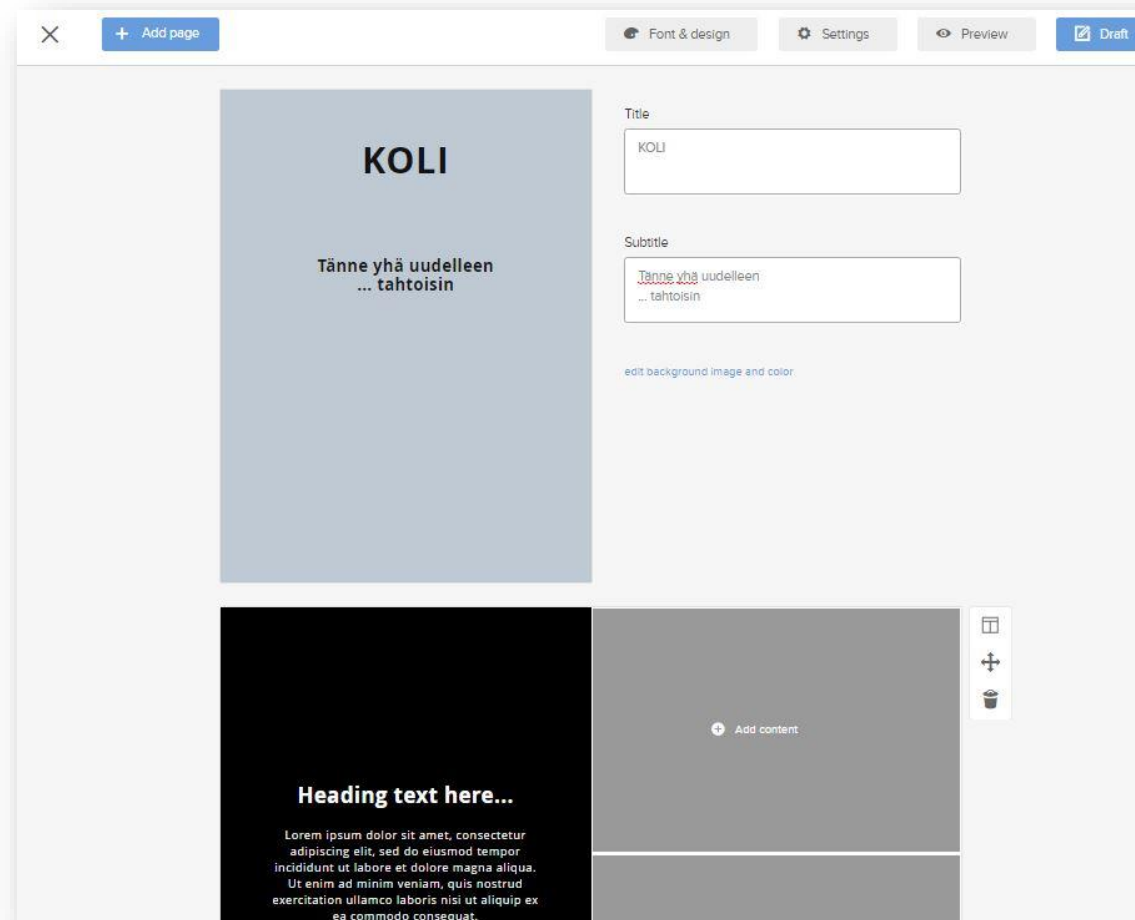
+ Add page

Font & design

Settings

Preview

Draft

KOLI

Tänne yhä uudelleen
... tahtoisin

Title

KOLI

Subtitle

Tänne yhä uudelleen
... tahtoisin

edit background image and color

Add content

Heading text here...

Lorem ipsum dolor sit amet, consectetur adipiscing elit, sed do eiusmod tempor incididunt ut labore et dolore magna aliqua. Ut enim ad minim veniam, quis nostrud exercitation ullamco laboris nisi ut aliquip ex ea commodo consequat.